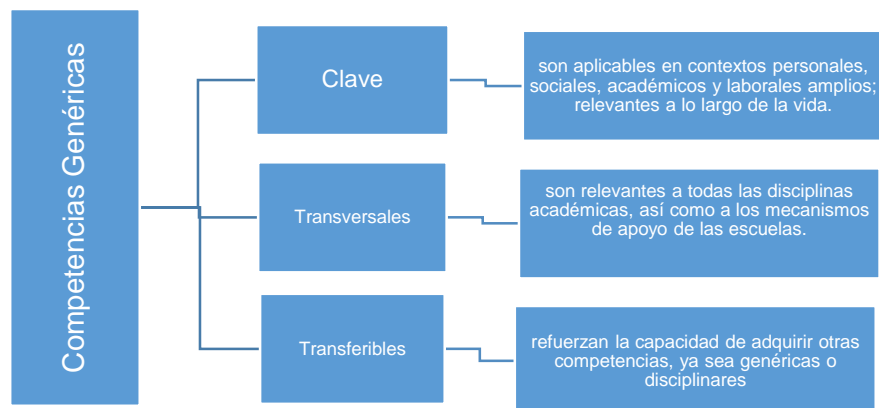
Competencias Genéricas

Clave

son aplicables en contextos personales, sociales, académicos y laborales amplios; relevantes a lo largo de la vida.

Transversales

son relevantes a todas las disciplinas académicas, así como a los mecanismos de apoyo de las escuelas.

Transferibles

refuerzan la capacidad de adquirir otras competencias, ya sea genéricas o disciplinares